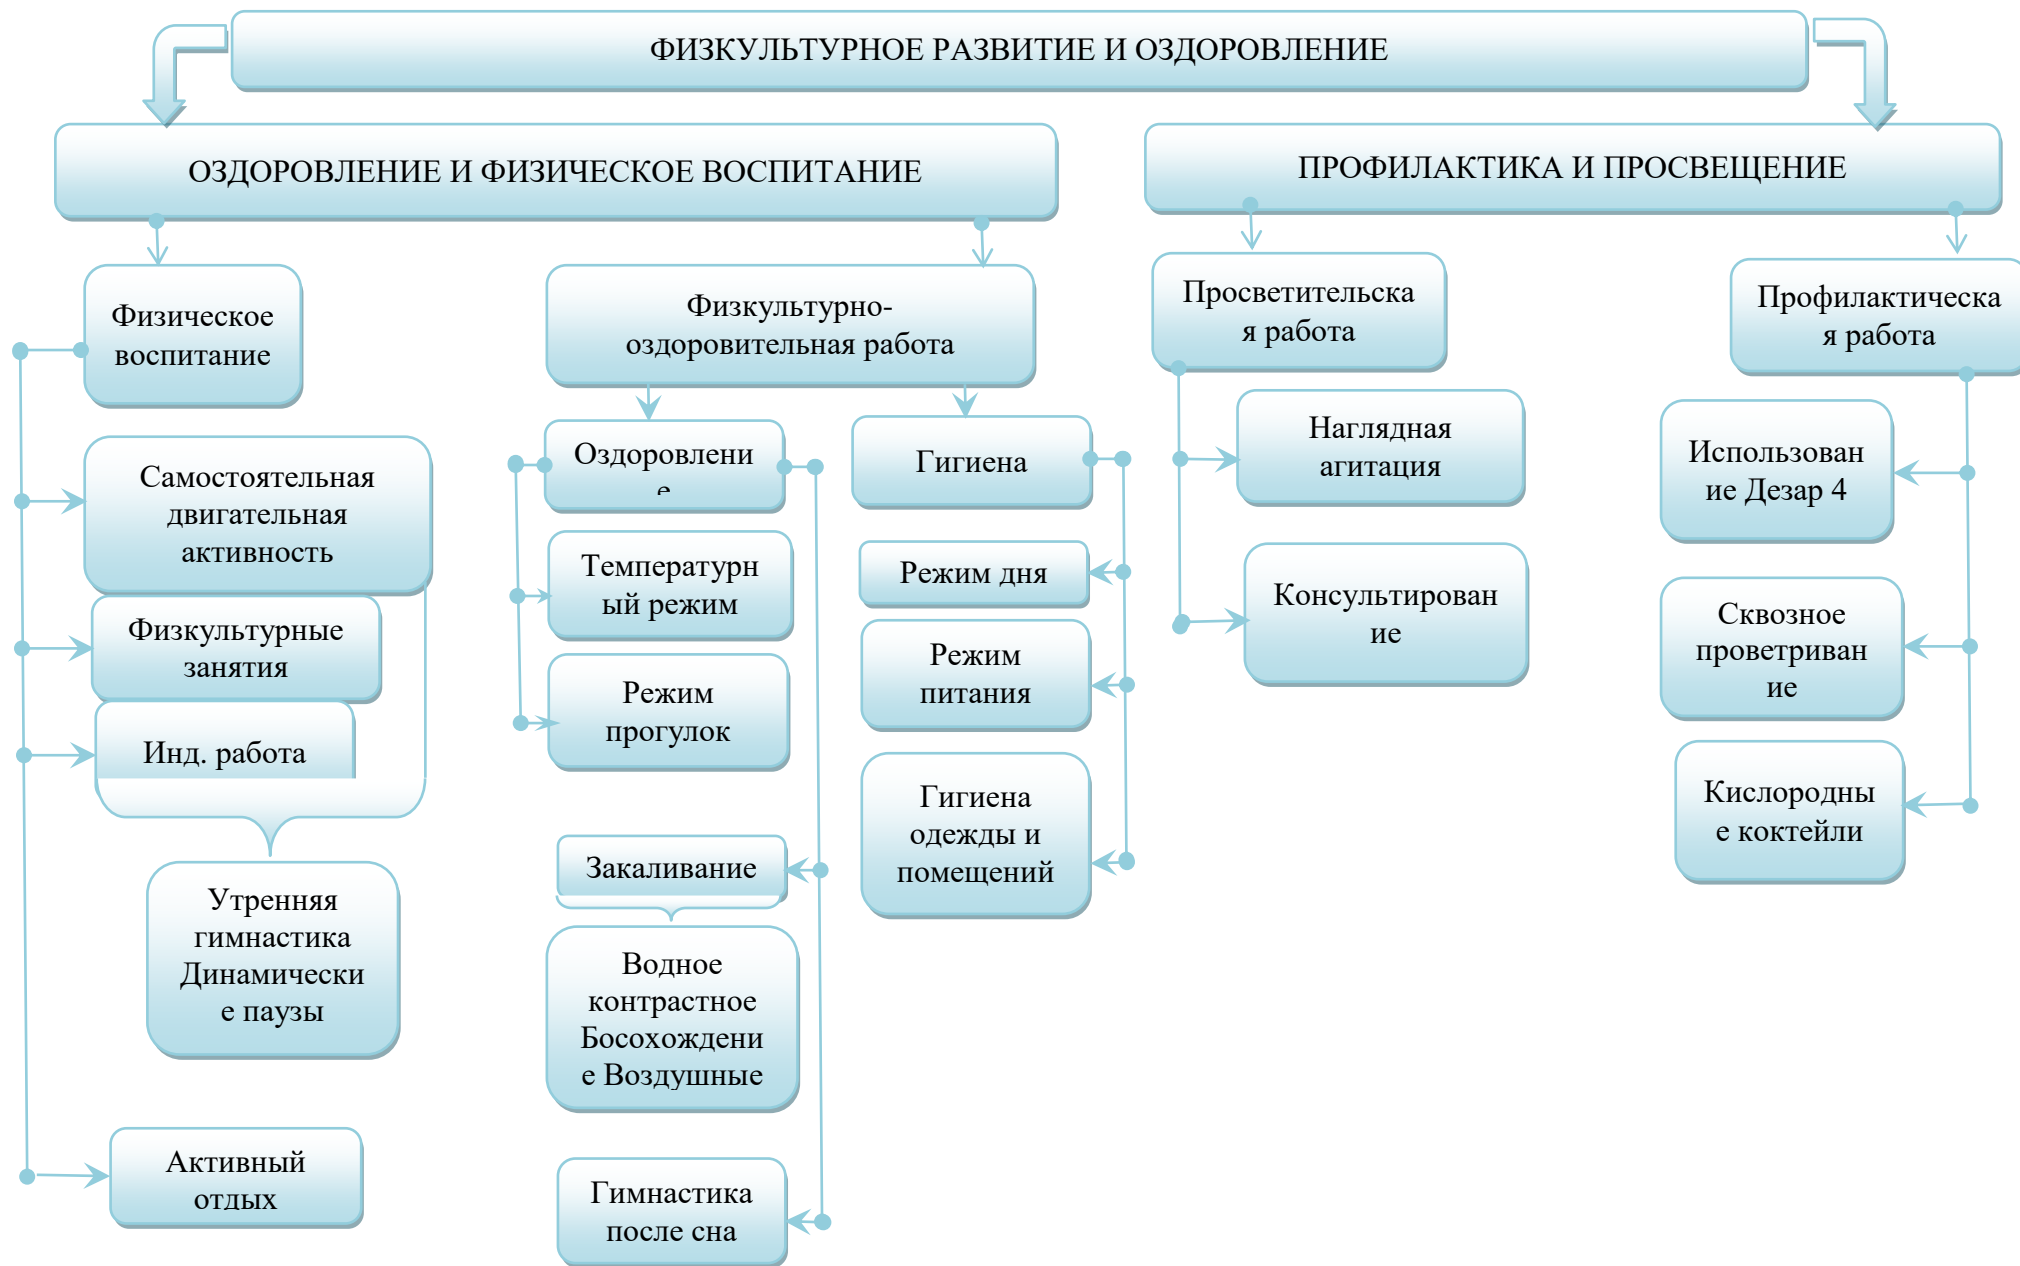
ФИЗКУЛЬТУРНОЕ РАЗВИТИЕ И ОЗДОРОВЛЕНИЕ

ОЗДОРОВЛЕНИЕ И ФИЗИЧЕСКОЕ ВОСПИТАНИЕ

ПРОФИЛАКТИКА И ПРОСВЕЩЕНИЕ

Физическое воспитание

Самостоятельная двигательная активность

Физкультурные занятия

Инд. работа

Утренняя гимнастика Динамически е паузы

Активный отдых

Физкультурно-оздоровительная работа

Оздоровлени е

Температурн ый режим

Режим прогулок

Закаливание

Водное контрастное Босохождени е Воздушные

Гимнастика после сна

Гигиена

Режим дня

Режим питания

Гигиена одежды и помещений

Просветительска я работа

Наглядная агитация

Консультирован ие

Профилактическа я работа

Использован ие Дезар 4

Сквозное проветриван ие

Кислородны е коктейли